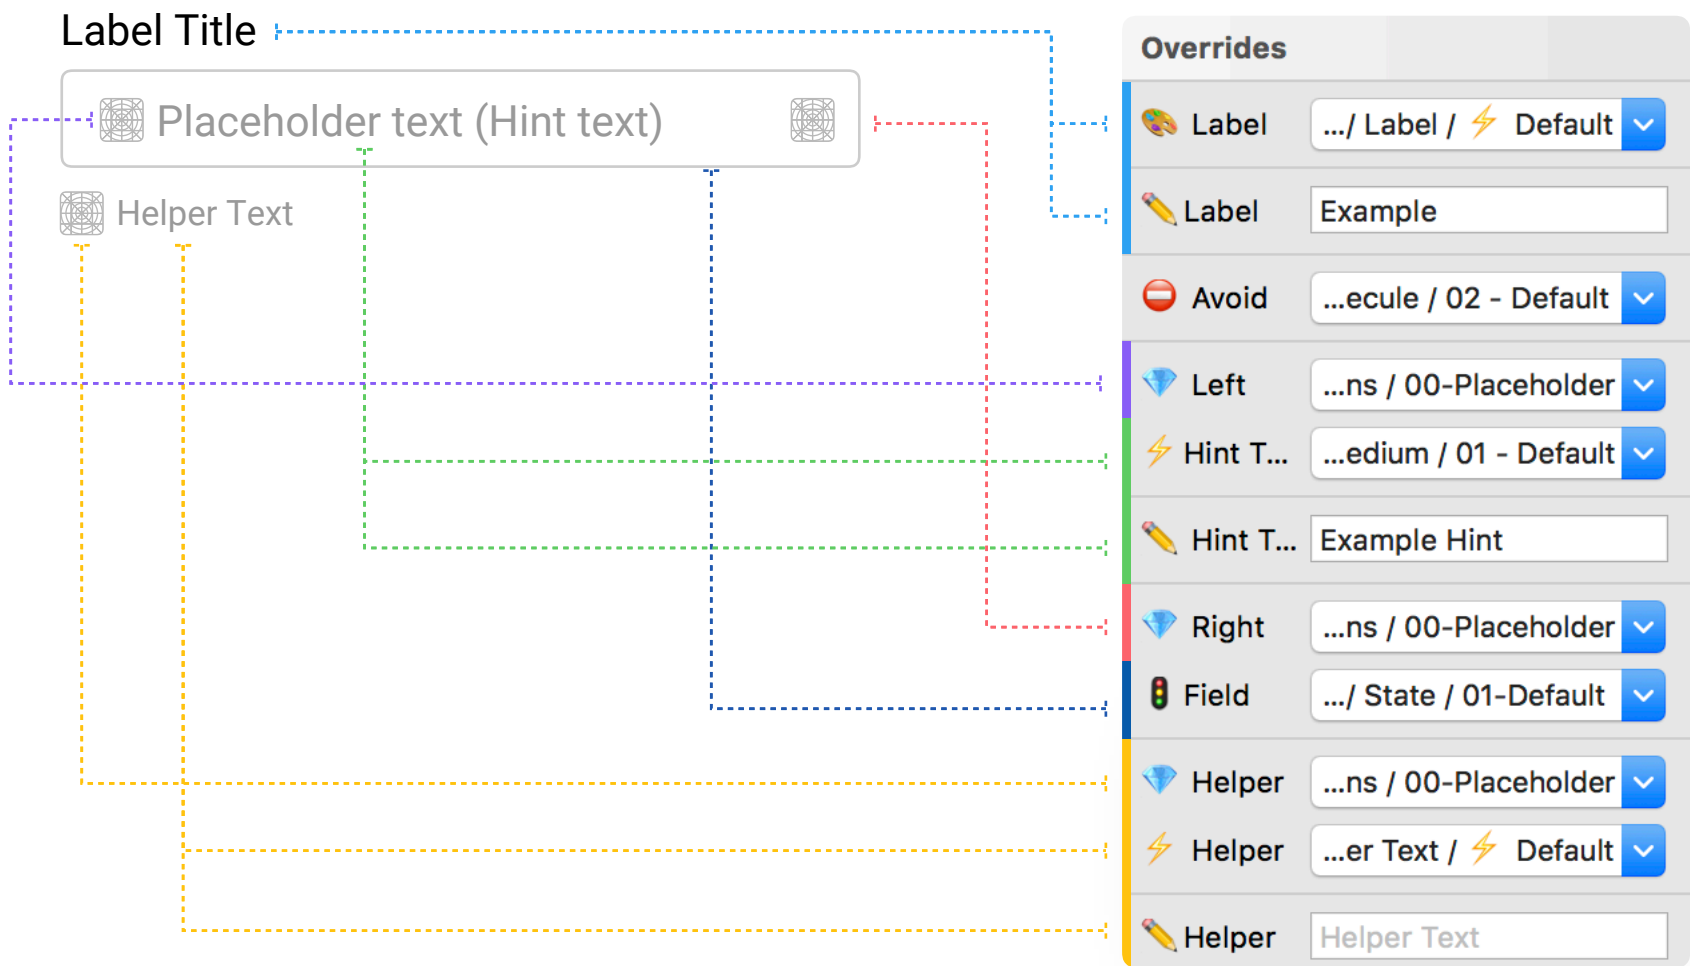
Label Title

Placeholder text (Hint text)

Helper Text

Overrides

Label ... / Label / ⚡ Default

Label Example

Avoid ...ecule / 02 - Default

Left ...ns / 00-Placeholder

Hint T... ...edium / 01 - Default

Hint T... Example Hint

Right ...ns / 00-Placeholder

Field .../ State / 01-Default

Helper ...ns / 00-Placeholder

Helper ...er Text / ⚡ Default

Helper Helper Text